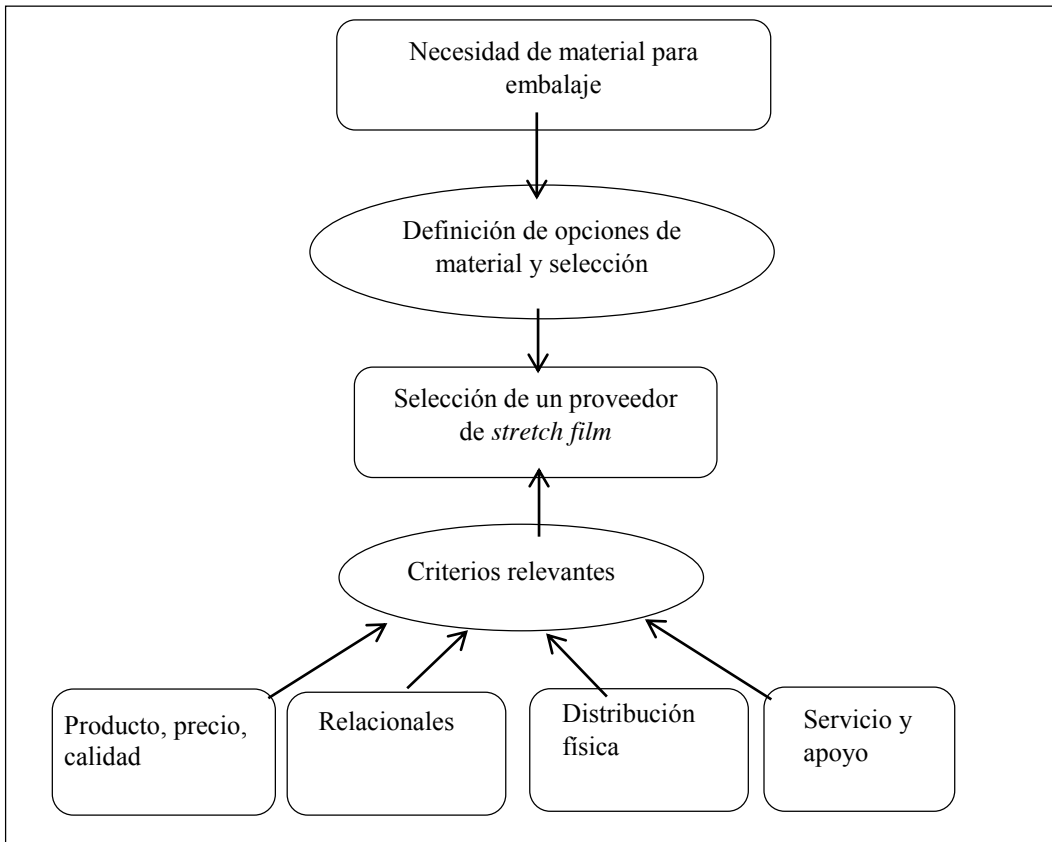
Necesidad de material para embalaje

Definición de opciones de material y selección

Selección de un proveedor de *stretch film*

Criterios relevantes

Producto, precio, calidad

Relacionales

Distribución física

Servicio y apoyo